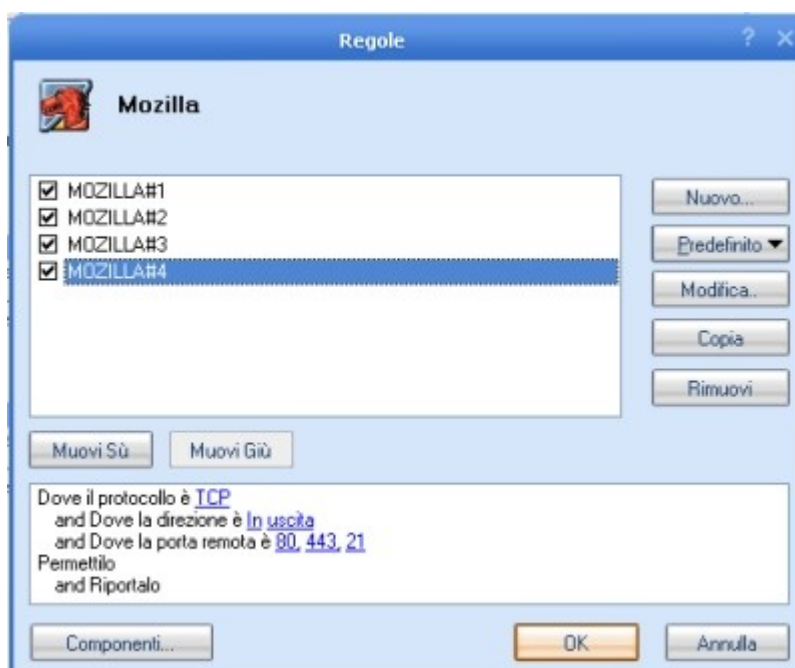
Regole

? ×

Mozilla

☑ MOZILLA#1
☑ MOZILLA#2
☑ MOZILLA#3
☑ MOZILLA#4

Nuovo...

Predefinito ▼

Modifica..

Copia

Rimuovi

Muovi Sù

Muovi Giù

Dove il protocollo è TCP
and Dove la direzione è In uscita
and Dove la porta remota è 80, 443, 21
Permettilo
and Riportalo

Componenti...

OK

Annulla